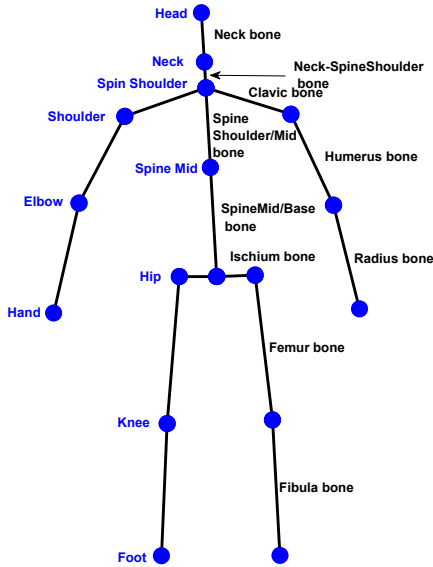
Head
Neck bone
Neck
Neck-SpineShoulder bone
Spin Shoulder
Clavic bone
Shoulder
Spine Shoulder/Mid bone
Humerus bone
Spine Mid
Elbow
SpineMid/Base bone
Ischium bone
Radius bone
Hip
Hand
Femur bone
Knee
Fibula bone
Foot